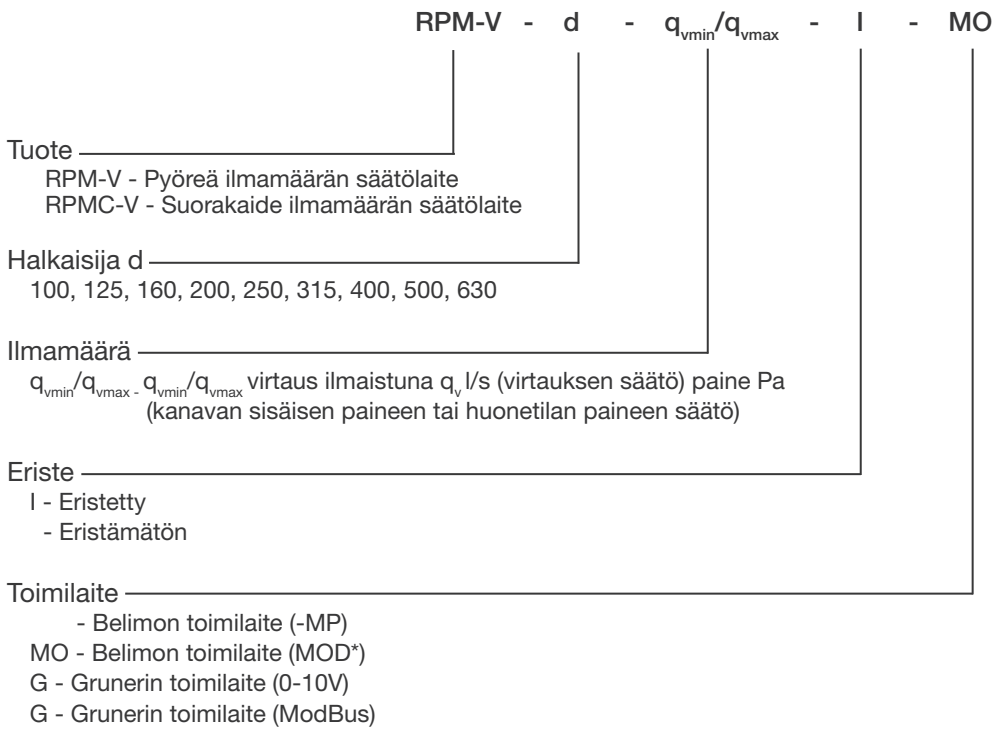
RPM-V - d - $q_{vmin}/q_{vmax}$ - I - MO

Tuote
RPM-V - Pyöreä ilmamäärän säätölaite
RPMC-V - Suorakaide ilmamäärän säätölaite

Halkaisija d
100, 125, 160, 200, 250, 315, 400, 500, 630

Ilmamäärä
$q_{vmin}/q_{vmax}$ - $q_{vmin}/q_{vmax}$ virtaus ilmaistuna $q_v$ l/s (virtauksen säätö) paine Pa (kanavan sisäisen paineen tai huonetilan paineen säätö)

Eriste
I - Eristetty
- Eristämätön

Toimilaite
- Belimon toimilaite (-MP)
MO - Belimon toimilaite (MOD*)
G - Grunerin toimilaite (0-10V)
G - Grunerin toimilaite (ModBus)